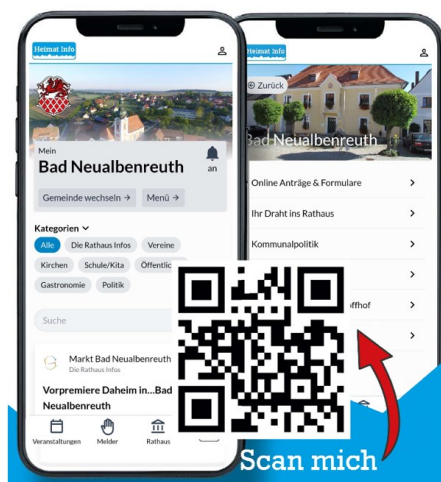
Heimat Info

Mein
Bad Neualbenreuth
an

Gemeinde wechseln →
Menü →

Kategorien
Alle
Die Rathaus Infos
Vereine
Kirchen
Schule/Kita
Öffentlic
Gastronomie
Politik

Suche

Markt Bad Neualbenreuth
Die Rathaus Infos

Vorpremiere Daheim in...Bad Neualbenreuth

Veranstaltungen
Melder
Rathaus

Heimat Info

Zurück

Bad Neualbenreuth

Online Anträge & Formulare
Ihr Draht ins Rathaus
Kommunalpolitik
offhof

Scan mich